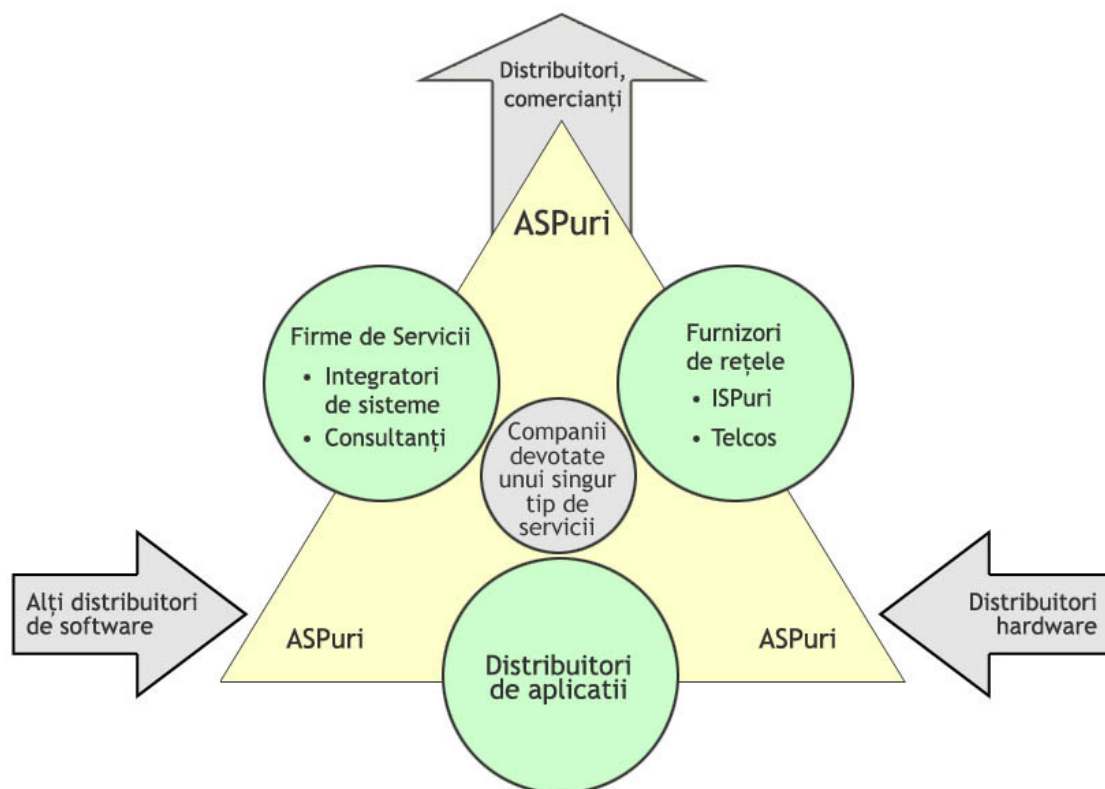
Distribuitori, comercianți

ASPuri

Firme de Servicii
• Integratori de sisteme
• Consultanți

Furnizori de rețele
• ISPuri
• Telcos

Companii devotate unui singur tip de servicii

Alți distribuitori de software

ASPuri

Distribuitori de aplicatii

ASPuri

Distribuitori hardware